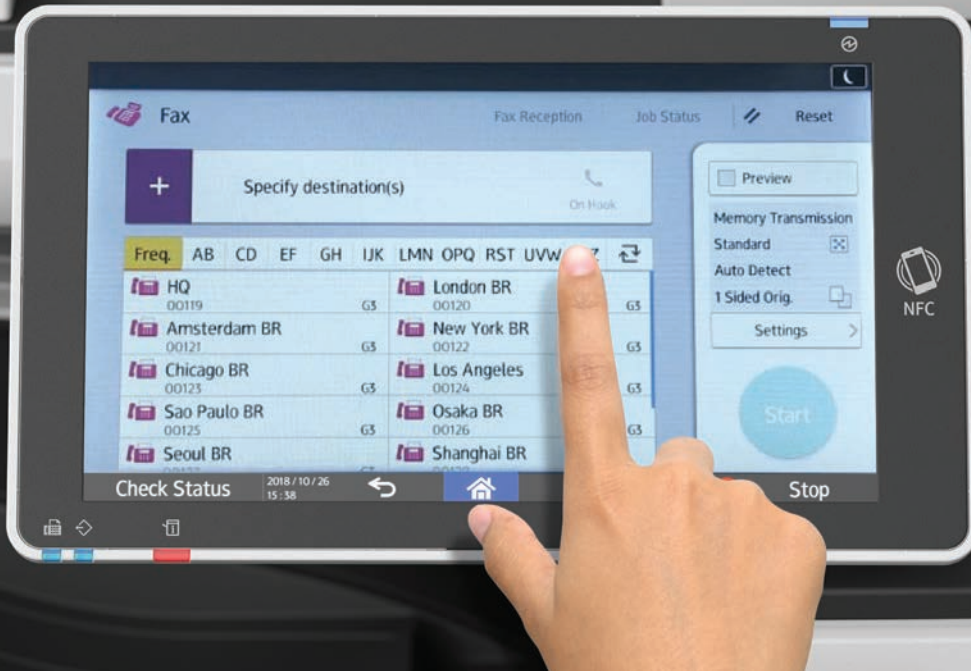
Fax

Fax Reception

Job Status

Reset

Specify destination(s)

On Hook

Freq. AB CD EF GH IJK LMN OPQ RST UVW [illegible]Z

HQ 00119 G3

London BR 00120 G3

Amsterdam BR 00121 G3

New York BR 00122 G3

Chicago BR 00123 G3

Los Angeles 00124 G3

Sao Paulo BR 00125 G3

Osaka BR 00126 G3

Seoul BR

Shanghai BR

Preview

Memory Transmission

Standard

Auto Detect

1 Sided Orig.

Settings

Start

Check Status

2018 / 10 / 26 15 : 38

Stop

NFC